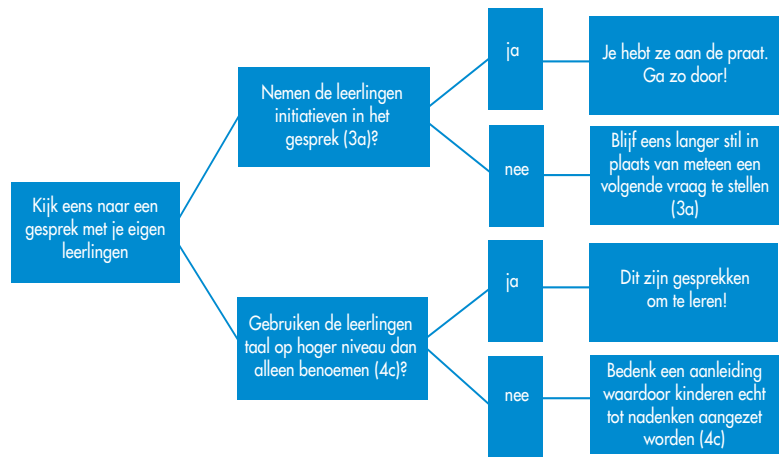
Kijk eens naar een gesprek met je eigen leerlingen

Nemen de leerlingen initiatieven in het gesprek (3a)?

ja

Je hebt ze aan de praat. Ga zo door!

nee

Blijf eens langer stil in plaats van meteen een volgende vraag te stellen (3a)

Gebruiken de leerlingen taal op hoger niveau dan alleen benoemen (4c)?

ja

Dit zijn gesprekken om te leren!

nee

Bedenk een aanleiding waardoor kinderen echt tot nadenken aangezet worden (4c)